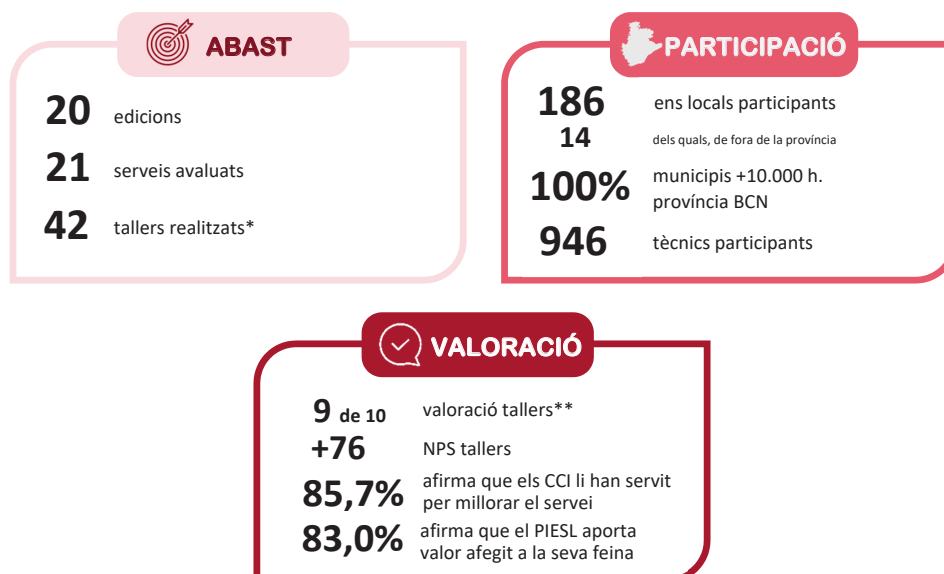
ABAST

20 edicions

21 serveis avaluats

42 tallers realitzats*

PARTICIPACIÓ

186 ens locals participants

14 dels quals, de fora de la província

100% municipis +10.000 h. província BCN

946 tècnics participants

VALORACIÓ

9 de 10 valoració tallers**

+76 NPS tallers

85,7% afirma que els CCI li han servit per millorar el servei

83,0% afirma que el PIESL aporta valor afegit a la seva feina